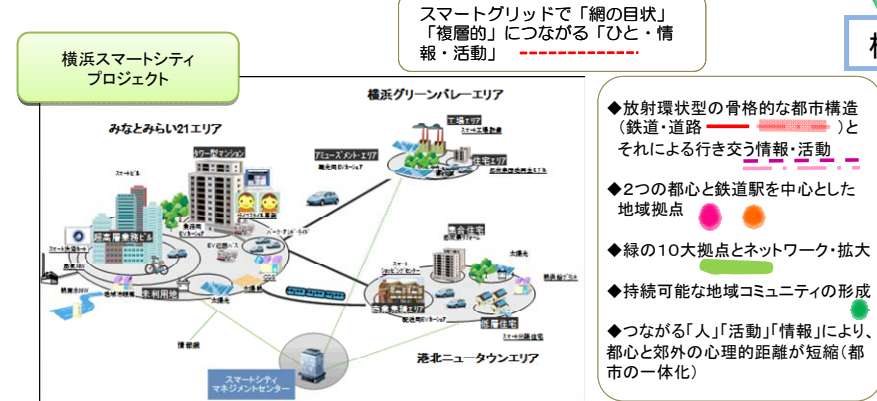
スマートグリッドで「網の目状」「複層的」につながる「ひと・情報・活動」

横浜スマートシティプロジェクト

横浜グリーンバレーエリア

みなとみらい21エリア

タワー型マンション

アミューズメントエリア

工場エリア

住宅エリア

集合住宅

港北ニュータウンエリア

スマートシティマネジメントセンター

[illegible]

◆放射環状型の骨格的な都市構造（鉄道・道路　　　）とそれによる行き交う情報・活動

◆2つの都心と鉄道駅を中心とした地域拠点

◆緑の10大拠点とネットワーク・拡大

◆持続可能な地域コミュニティの形成

◆つながる「人」「活動」「情報」により、都心と郊外の心理的距離が短縮（都市の一体化）

横